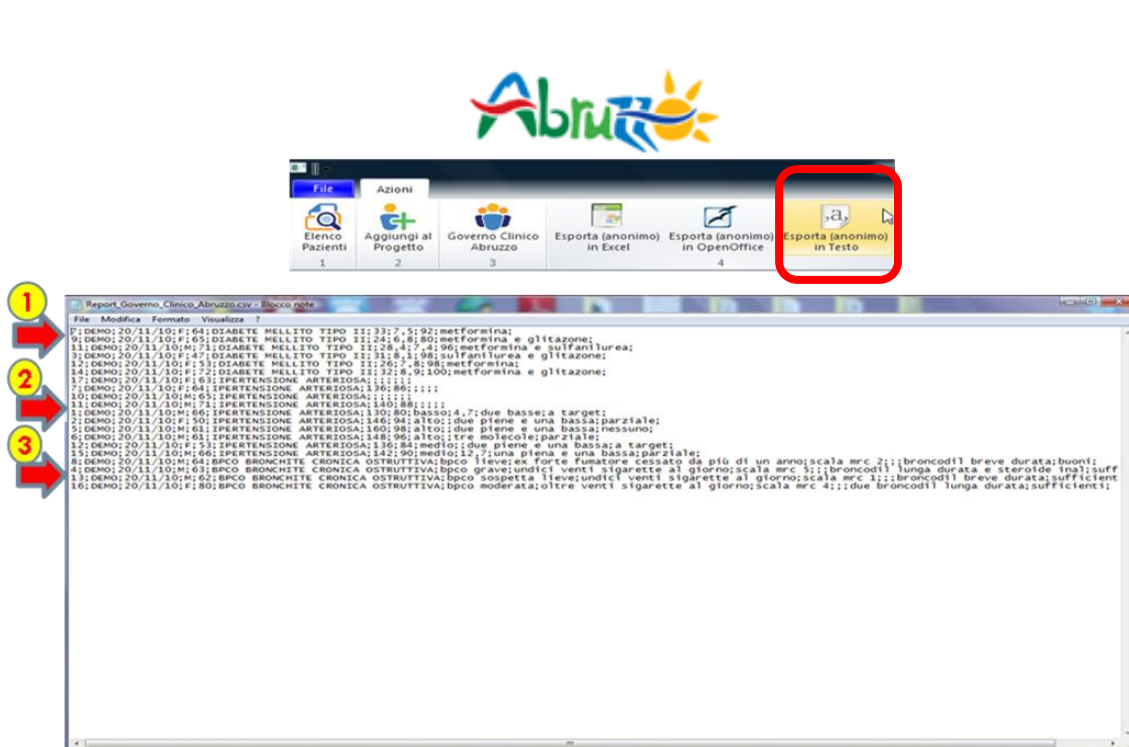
Abruzzo

File
Azioni

Elenco Pazienti
1
Aggiungi al Progetto
2
Governo Clinico Abruzzo
3
Esporta (anonimo) in Excel
Esporta (anonimo) in OpenOffice
4
,a,
Esporta (anonimo) in Testo

Report_Governo_Clinico_Abruzzo.csv - Blocco note
File Modifica Formato Visualizza ?

1
2
3

7;DEMO;20/11/10;F;64;DIABETE MELLITO TIPO II;33;7,5;92;metformina;
9;DEMO;20/11/10;F;65;DIABETE MELLITO TIPO II;24;6,8;80;metformina e glitazone;
11;DEMO;20/11/10;M;71;DIABETE MELLITO TIPO II;28,4;7,4;96;metformina e sulfanilurea;
3;DEMO;20/11/10;F;47;DIABETE MELLITO TIPO II;31;8,1;98;sulfanilurea e glitazone;
12;DEMO;20/11/10;F;53;DIABETE MELLITO TIPO II;26;7,8;98;metformina;
14;DEMO;20/11/10;F;72;DIABETE MELLITO TIPO II;32;8,9;100;metformina e glitazone;
17;DEMO;20/11/10;F;63;IPERTENSIONE ARTERIOSA;;;;;;
7;DEMO;20/11/10;F;64;IPERTENSIONE ARTERIOSA;136;86;;;;
10;DEMO;20/11/10;M;65;IPERTENSIONE ARTERIOSA;;;;;;
11;DEMO;20/11/10;M;71;IPERTENSIONE ARTERIOSA;140;88;;;;
1;DEMO;20/11/10;M;66;IPERTENSIONE ARTERIOSA;130;80;basso;4,7;due basse;a target;
2;DEMO;20/11/10;F;50;IPERTENSIONE ARTERIOSA;146;94;alto;;due piene e una bassa;parziale;
5;DEMO;20/11/10;M;61;IPERTENSIONE ARTERIOSA;160;98;alto;;due piene e una bassa;nessuno;
6;DEMO;20/11/10;M;61;IPERTENSIONE ARTERIOSA;148;96;alto;;tre molecole;parziale;
12;DEMO;20/11/10;F;53;IPERTENSIONE ARTERIOSA;136;84;medio;;due piene e una bassa;a target;
15;DEMO;20/11/10;M;66;IPERTENSIONE ARTERIOSA;142;90;medio;12,7;una piena e una bassa;parziale;
8;DEMO;20/11/10;M;64;BPCO BRONCHITE CRONICA OSTRUTTIVA;bpco lieve;ex forte fumatore cessato da più di un anno;scala mrc 2;;;broncodil breve durata;buoni;
4;DEMO;20/11/10;M;63;BPCO BRONCHITE CRONICA OSTRUTTIVA;bpco grave;undici venti sigarette al giorno;scala mrc 5;;;broncodil lunga durata e steroide inal;suff
13;DEMO;20/11/10;M;62;BPCO BRONCHITE CRONICA OSTRUTTIVA;bpco sospetta lieve;undici venti sigarette al giorno;scala mrc 1;;;broncodil breve durata;sufficient
16;DEMO;20/11/10;F;80;BPCO BRONCHITE CRONICA OSTRUTTIVA;bpco moderata;oltre venti sigarette al giorno;scala mrc 4;;;due broncodil lunga durata;sufficienti;